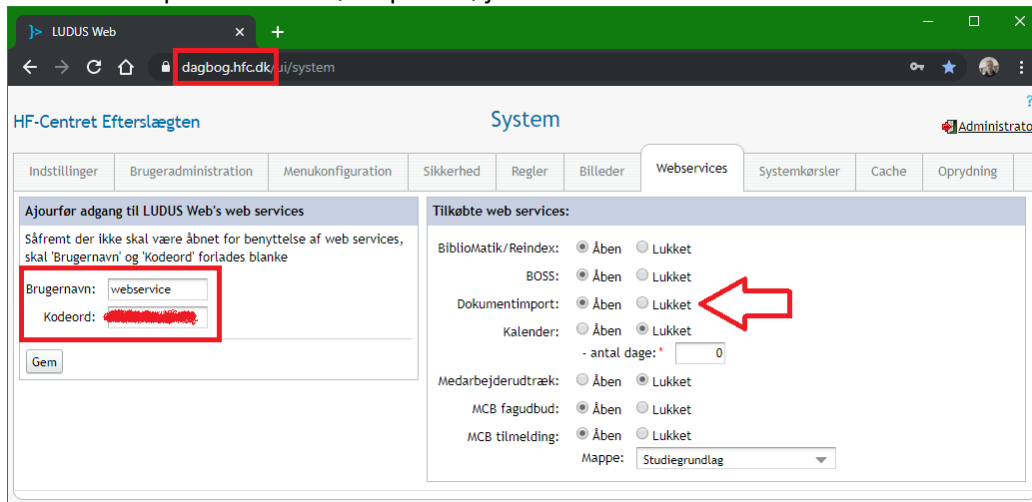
LUDUS Web

dagbog.hfc.dk/ui/system

HF-Centret Efterslægten

System

Administrato

?

Indstillinger | Brugeradministration | Menukonfiguration | Sikkerhed | Regler | Billeder | Webservices | Systemkørsler | Cache | Oprydning

Ajourfør adgang til LUDUS Web's web services

Såfremt der ikke skal være åbnet for benyttelse af web services, skal 'Brugernavn' og 'Kodeord' forlades blanke

Brugernavn: webservice

Kodeord: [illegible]

Gem

Tilkøbte web services:

BiblioMatik/Reindex: Åben Lukket

BOSS: Åben Lukket

Dokumentimport: Åben Lukket

Kalender: Åben Lukket

- antal dage:* 0

Medarbejderudtræk: Åben Lukket

MCB fagudbud: Åben Lukket

MCB tilmelding: Åben Lukket

Mappe: Studiegrundlag